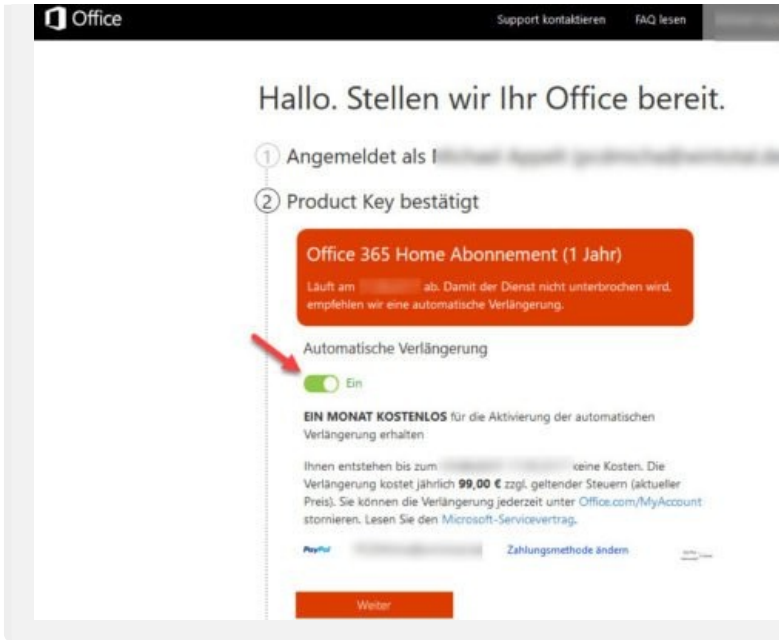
Office

Support kontaktieren

FAQ lesen

Hallo. Stellen wir Ihr Office bereit.

1 Angemeldet als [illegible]

2 Product Key bestätigt

Office 365 Home Abonnement (1 Jahr)

Läuft am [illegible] ab. Damit der Dienst nicht unterbrochen wird, empfehlen wir eine automatische Verlängerung.

Automatische Verlängerung

Ein

EIN MONAT KOSTENLOS für die Aktivierung der automatischen Verlängerung erhalten

Ihnen entstehen bis zum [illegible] keine Kosten. Die Verlängerung kostet jährlich 99,00 € zzgl. geltender Steuern (aktueller Preis). Sie können die Verlängerung jederzeit unter Office.com/MyAccount stornieren. Lesen Sie den Microsoft-Servicevertrag.

PayPal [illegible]

Zahlungsmethode ändern

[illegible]

Weiter